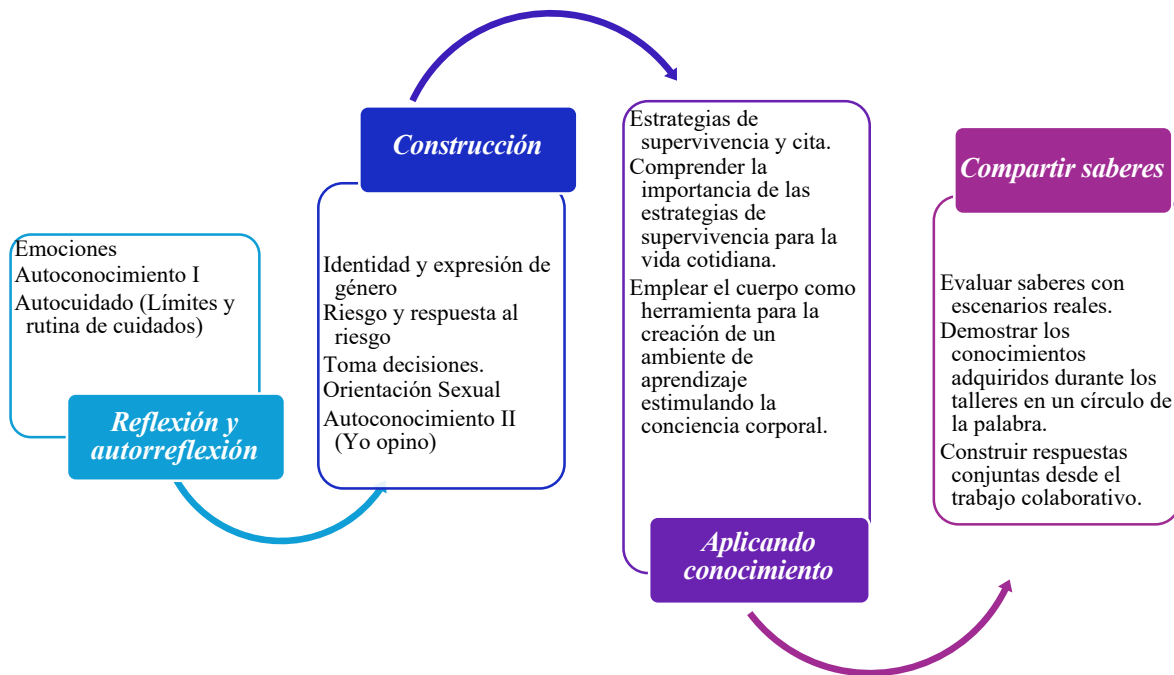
Emociones
Autoconocimiento I
Autocuidado (Límites y rutina de cuidados)

Reflexión y autorreflexión

Construcción

Identidad y expresión de género
Riesgo y respuesta al riesgo
Toma decisiones.
Orientación Sexual
Autoconocimiento II (Yo opino)

Estrategias de supervivencia y cita.
Comprender la importancia de las estrategias de supervivencia para la vida cotidiana.
Emplear el cuerpo como herramienta para la creación de un ambiente de aprendizaje estimulando la conciencia corporal.

Aplicando conocimiento

Compartir saberes

Evaluar saberes con escenarios reales.
Demostrar los conocimientos adquiridos durante los talleres en un círculo de la palabra.
Construir respuestas conjuntas desde el trabajo colaborativo.